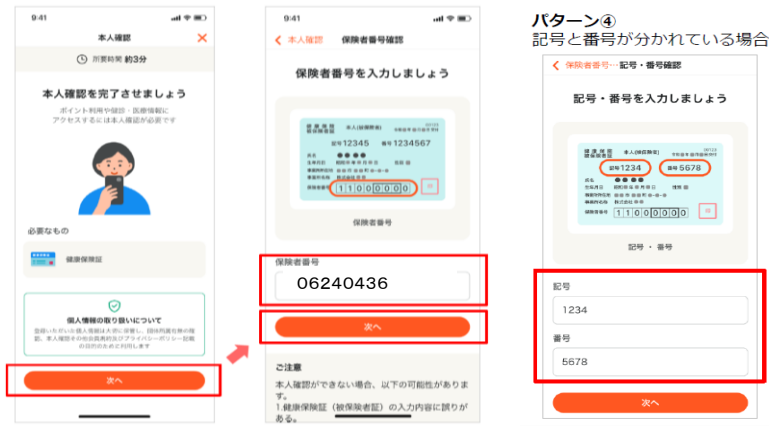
9:41

本人確認

所要時間 約3分

本人確認を完了させましょう

ポイント利用や健診・医療情報にアクセスするには本人確認が必要です

必要なもの

健康保険証

個人情報の取り扱いについて

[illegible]

次へ

9:41

本人確認 保険者番号確認

保険者番号を入力しましょう

記号 12345 番号 1234567

1 1 0 0 0 0 0

保険者番号

保険者番号

06240436

次へ

ご注意

本人確認ができない場合、以下の可能性があります。

1.健康保険証（被保険者証）の入力内容に誤りがある。

パターン④

記号と番号が分かれている場合

保険者番号… 記号・番号確認

記号・番号を入力しましょう

記号 1234 番号 5678

1 1 0 0 0 0 0

記号 ・ 番号

記号

1234

番号

5678

次へ